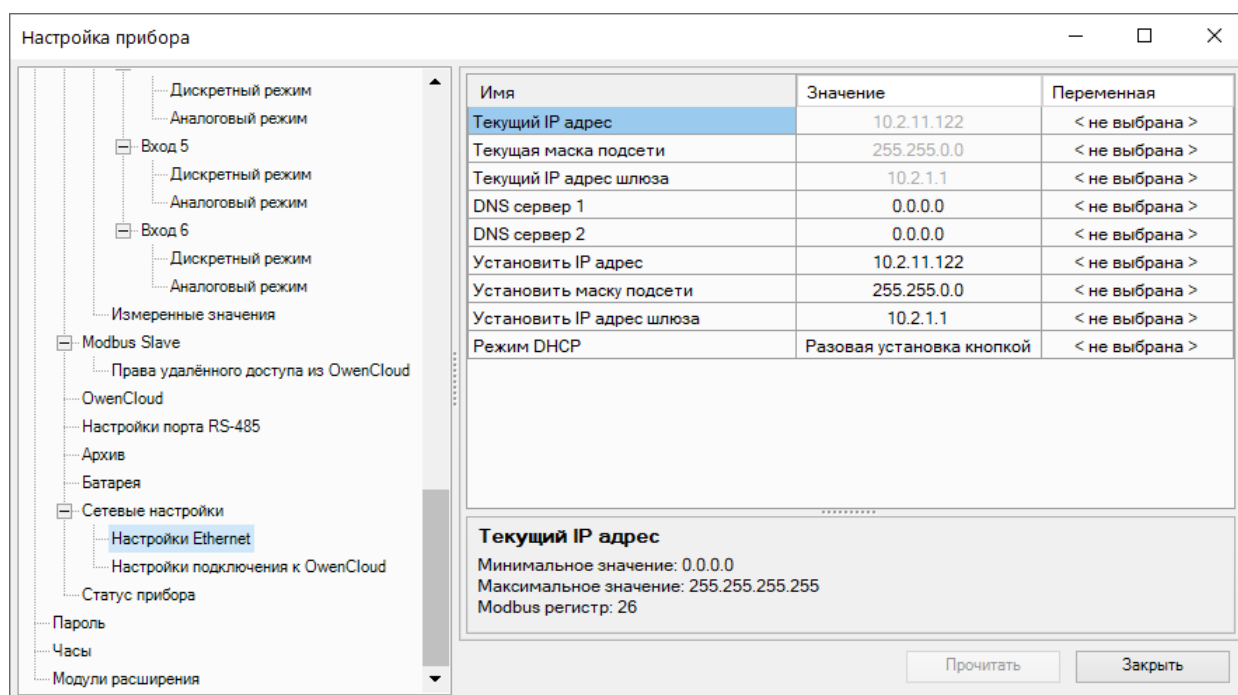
Настройка прибора

Дискретный режим
Аналоговый режим
Вход 5
Дискретный режим
Аналоговый режим
Вход 6
Дискретный режим
Аналоговый режим
Измеренные значения
Modbus Slave
Права удалённого доступа из OwenCloud
OwenCloud
Настройки порта RS-485
Архив
Батарея
Сетевые настройки
Настройки Ethernet
Настройки подключения к OwenCloud
Статус прибора
Пароль
Часы
Модули расширения

| Имя | Значение | Переменная |
|---|---|---|
| Текущий IP адрес | 10.2.11.122 | < не выбрана > |
| Текущая маска подсети | 255.255.0.0 | < не выбрана > |
| Текущий IP адрес шлюза | 10.2.1.1 | < не выбрана > |
| DNS сервер 1 | 0.0.0.0 | < не выбрана > |
| DNS сервер 2 | 0.0.0.0 | < не выбрана > |
| Установить IP адрес | 10.2.11.122 | < не выбрана > |
| Установить маску подсети | 255.255.0.0 | < не выбрана > |
| Установить IP адрес шлюза | 10.2.1.1 | < не выбрана > |
| Режим DHCP | Разовая установка кнопкой | < не выбрана > |

Текущий IP адрес
Минимальное значение: 0.0.0.0
Максимальное значение: 255.255.255.255
Modbus регистр: 26

Прочитать
Закрыть